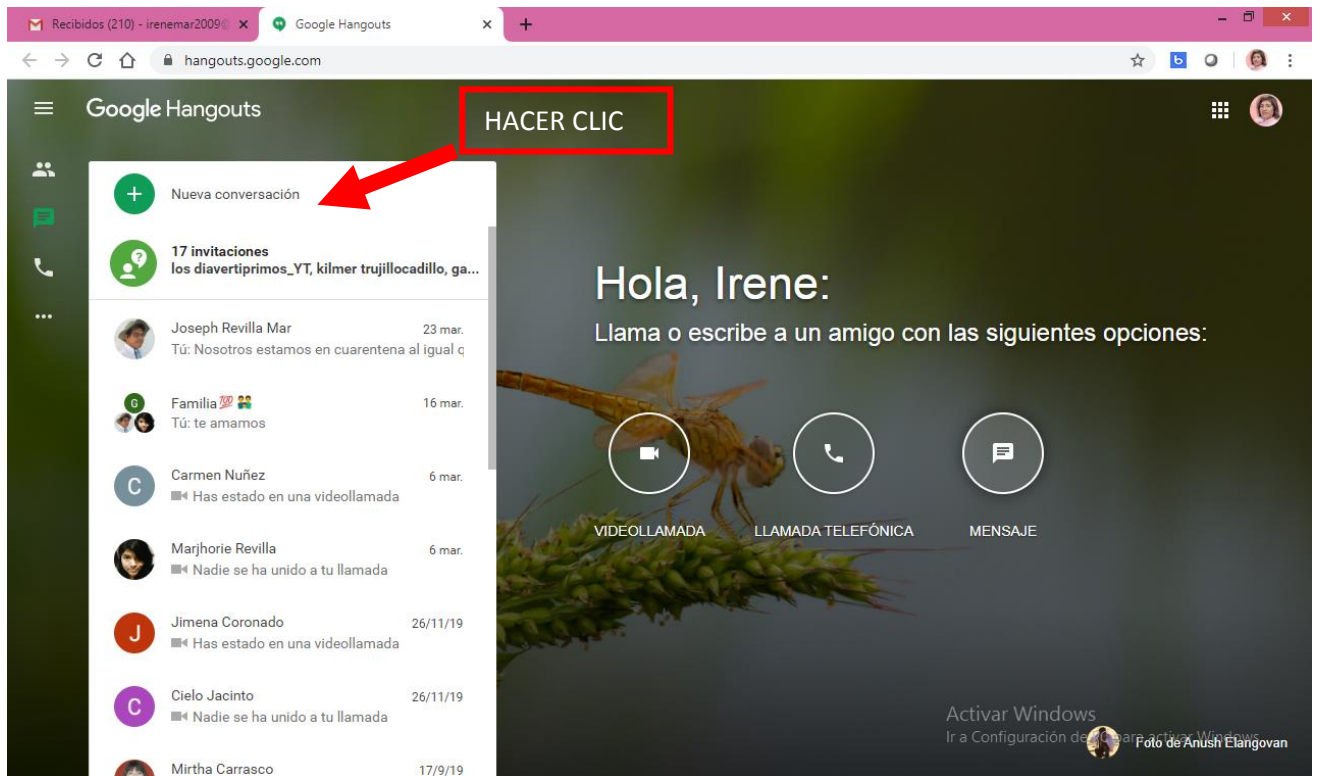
Recibidos (210) - irenemar2009@ ×
Google Hangouts ×
+

hangouts.google.com

b

Google Hangouts

HACER CLIC

Nueva conversación

17 invitaciones
los diavertiprimos_YT, kilmer trujillocadillo, ga...

Joseph Revilla Mar 23 mar.
Tú: Nosotros estamos en cuarentena al igual q

G
Familia💯👫 16 mar.
Tú: te amamos

C
Carmen Nuñez 6 mar.
Has estado en una videollamada

Marjhorie Revilla 6 mar.
Nadie se ha unido a tu llamada

J
Jimena Coronado 26/11/19
Has estado en una videollamada

C
Cielo Jacinto 26/11/19
Nadie se ha unido a tu llamada

Mirtha Carrasco 17/9/19

Hola, Irene:
Llama o escribe a un amigo con las siguientes opciones:

VIDEOLLAMADA
LLAMADA TELEFÓNICA
MENSAJE

Activar Windows
Ir a Configuración de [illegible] para activar Windows.
Foto de Anush Elangovan